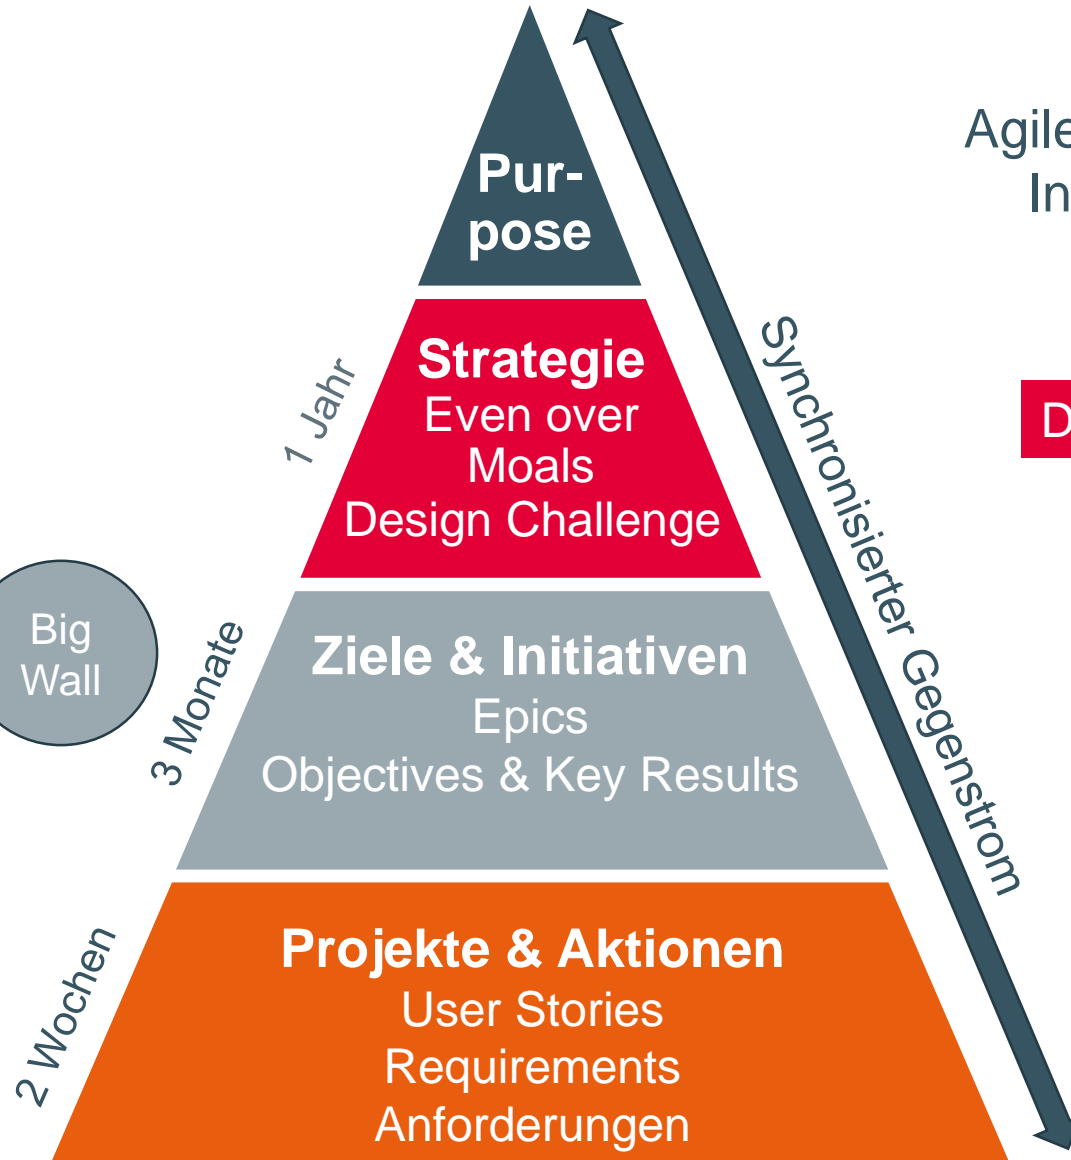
Purpose

Strategie
Even over
Moals
Design Challenge

Ziele & Initiativen
Epics
Objectives & Key Results

Projekte & Aktionen
User Stories
Requirements
Anforderungen

1 Jahr

3 Monate

2 Wochen

Big
Wall

Synchronisierter Gegenstrom

Agile
In

D